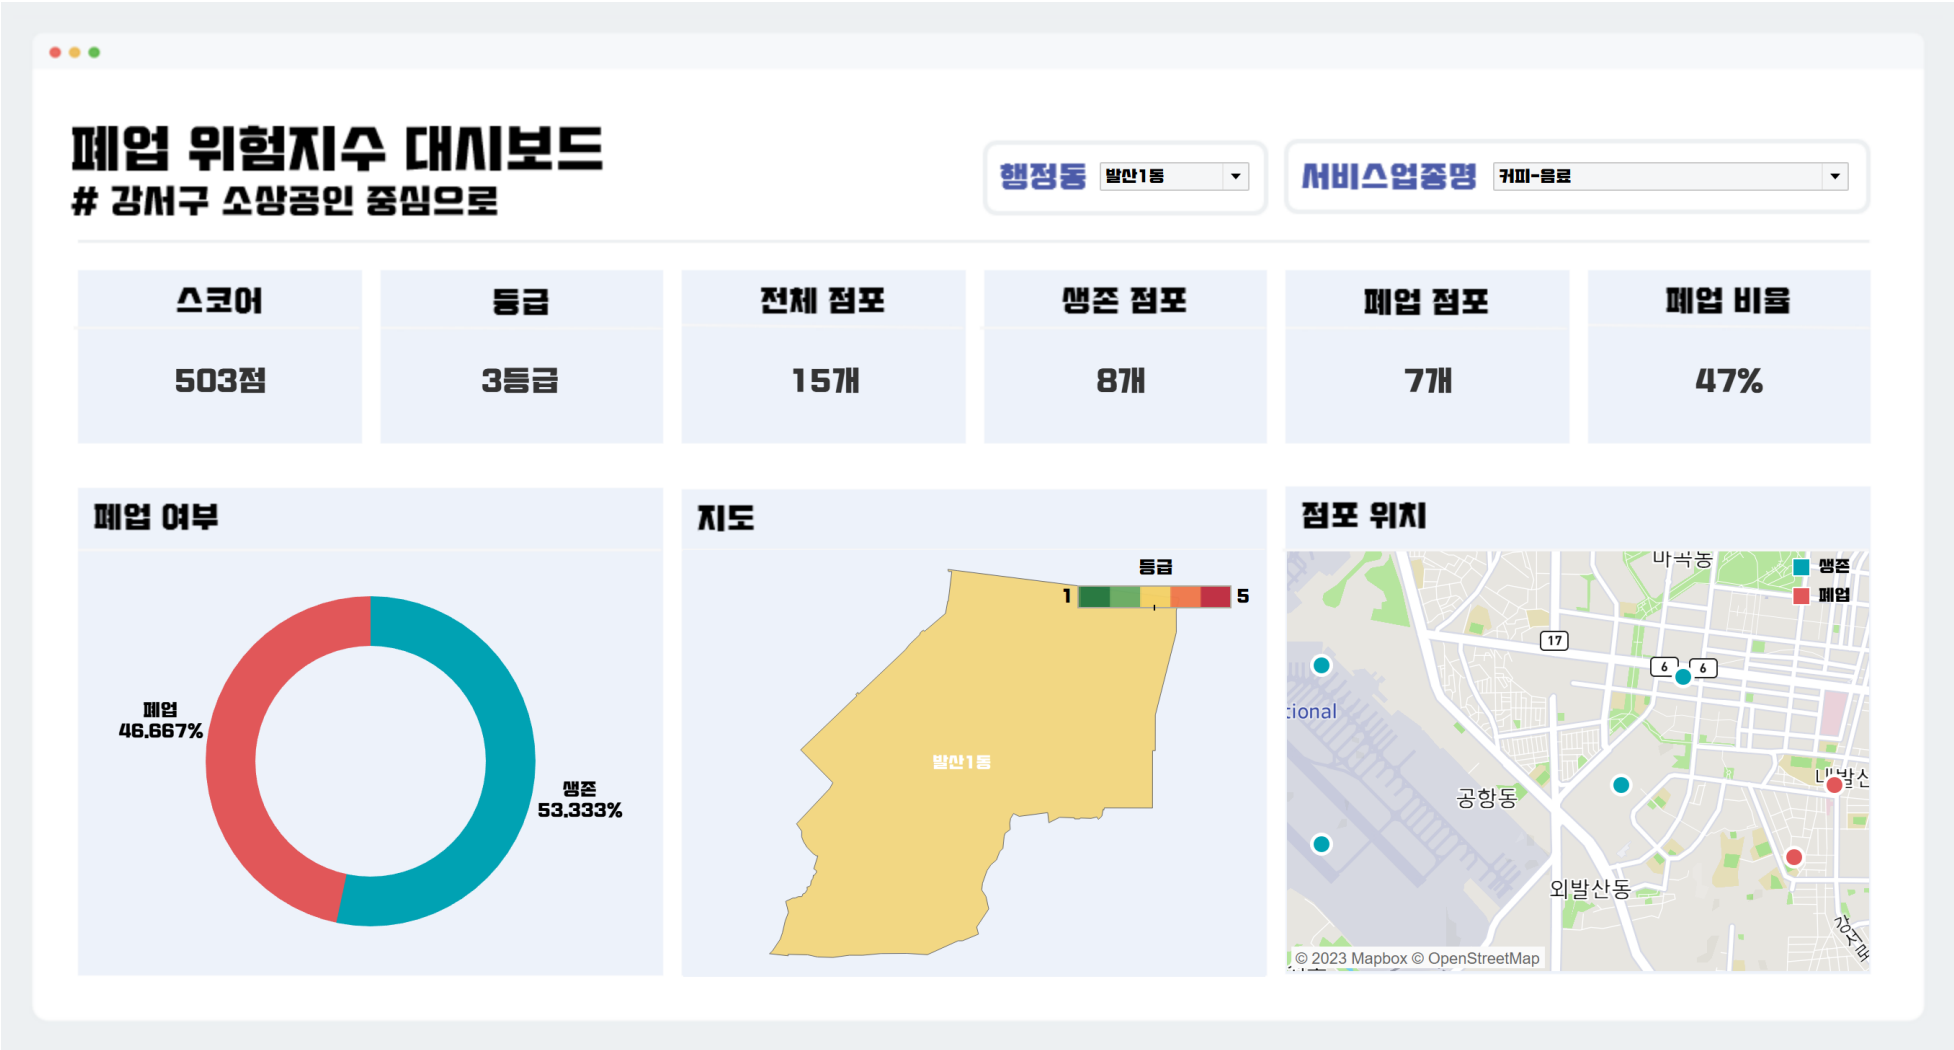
폐업 위험지수 대시보드
# 강서구 소상공인 중심으로

행정동 발산1동

서비스업종명 커피-음료

| 스코어 | 등급 | 전체 점포 | 생존 점포 | 폐업 점포 | 폐업 비율 |
|---|---|---|---|---|---|
| 503점 | 3등급 | 15개 | 8개 | 7개 | 47% |

폐업 여부

폐업 46.667%

생존 53.333%

지도

등급

1 5

발산1동

점포 위치

생존
폐업

마곡동
17
6 6
tional
공항동
내발산
외발산동
강서대
© 2023 Mapbox © OpenStreetMap